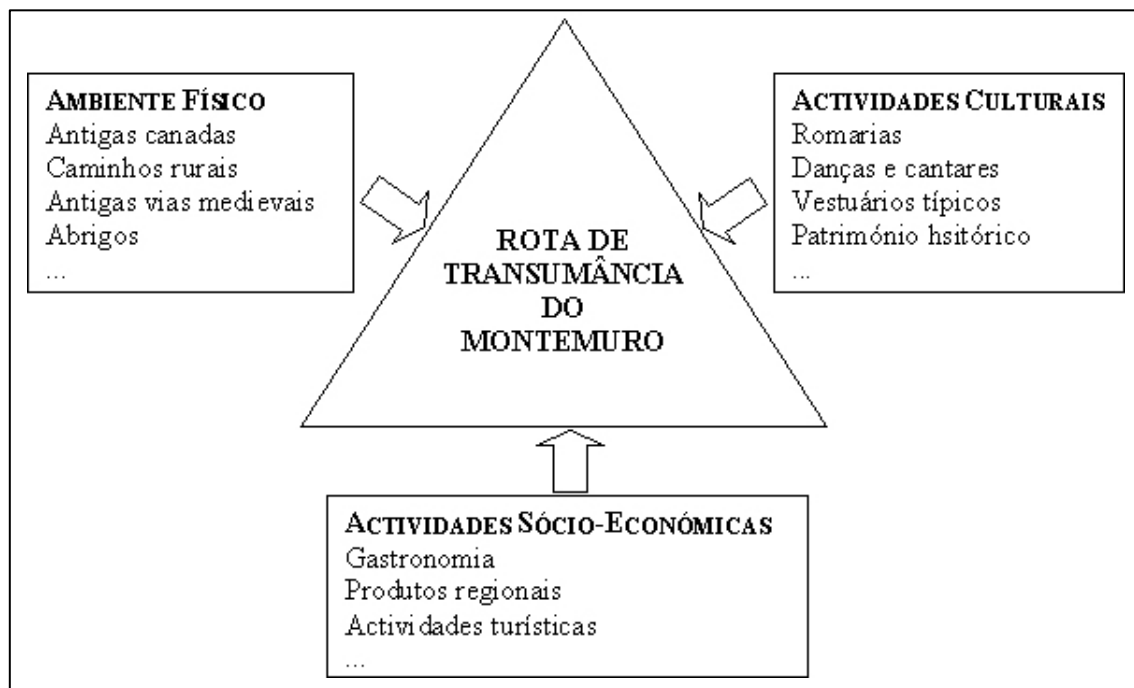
AMBIENTE FÍSICO
Antigas canadas
Caminhos rurais
Antigas vias medievais
Abrigos
...

ACTIVIDADES CULTURAIS
Romarias
Danças e cantares
Vestuários típicos
Património hsitórico
...

ROTA DE TRANSUMÂNCIA DO MONTEMURO

ACTIVIDADES SÓCIO-ECONÓMICAS
Gastronomia
Produtos regionais
Actividades turísticas
...